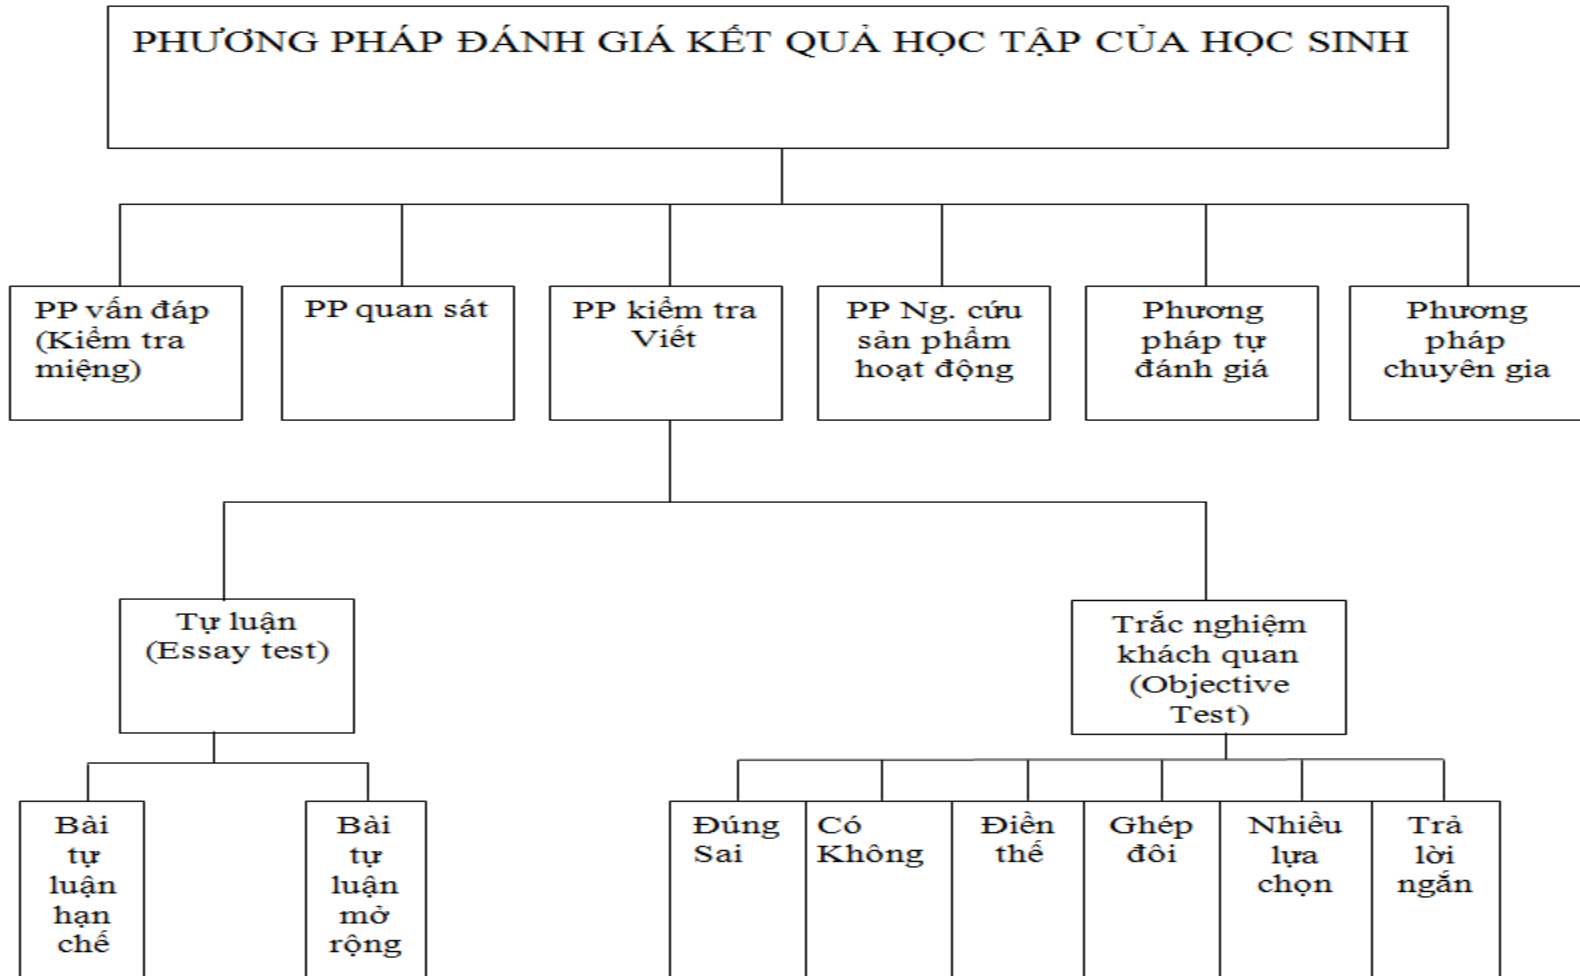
PHƯƠNG PHÁP ĐÁNH GIÁ KẾT QUẢ HỌC TẬP CỦA HỌC SINH

PP vấn đáp (Kiểm tra miệng)

PP quan sát

PP kiểm tra Viết

PP Ng. cứu sản phẩm hoạt động

Phương pháp tự đánh giá

Phương pháp chuyên gia

Tự luận (Essay test)

Trắc nghiệm khách quan (Objective Test)

Bài tự luận hạn chế

Bài tự luận mở rộng

Đúng Sai

Có Không

Điền thế

Ghép đôi

Nhiều lựa chọn

Trả lời ngắn